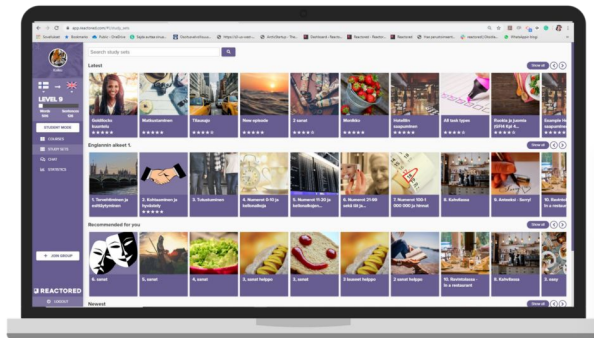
app.reactored.com/#/study_sets

Search study sets

Latest

Show all

Goldilocks kuuntelu

Matkustaminen

Tilausajo

New episode

2. sanat

Mielikki

Hotellin saapuminen

All task types

Ruokia ja juomia (GT4 Kpl 4...

Example He...

Englannin alkeet 1.

Show all

1. Tervehtiminen ja esittäytyminen

2. Esittäytyminen ja hyvästely

3. Tutustuminen

4. Numerot 0-10 ja kellonaikoja

5. Numerot 11-20 ja kellonaikojen...

6. Numerot 21-99 sekä ikä ja...

7. Numerot 100-1 000 000 ja hinnat

8. Kahvilassa

9. Antamisia - Sorry!

10. Ravinto...

Recommended for you

Show all

6. sanat

5. sanat

4. sanat

3. sanat helppo

2. sanat

3 kuuset helppo

2 sanat helppo

10. Ravintolassa - In a restaurant

8. Kahvilassa

2. easy

Newest

Show all

LEVEL 9

STUDENT MODE

COURSES

STUDY SETS

CHAT

STATISTICS

JOIN GROUP

REACTORED

LOGOUT